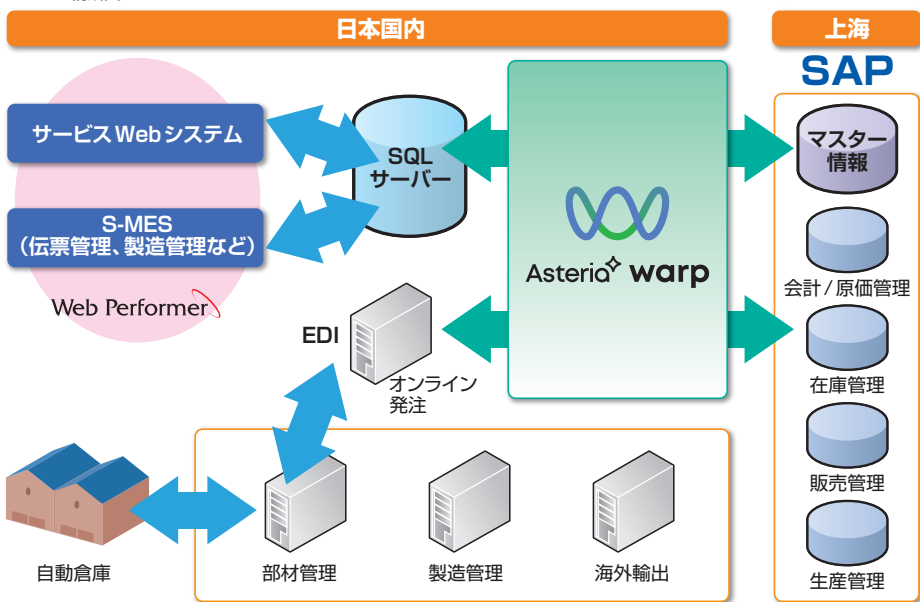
日本国内

上海

SAP

サービスWebシステム

S-MES
（伝票管理、製造管理など）

Web Performer

SQL
サーバー

Asteria warp

マスター
情報

会計／原価管理

在庫管理

販売管理

生産管理

EDI

オンライン
発注

自動倉庫

部材管理

製造管理

海外輸出